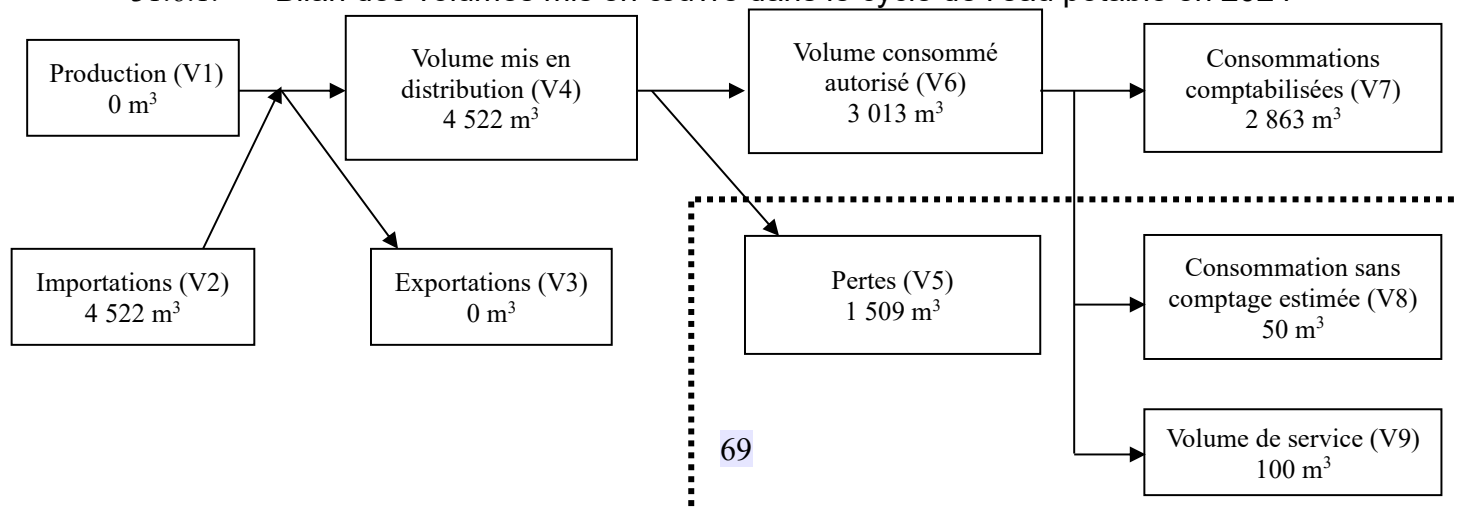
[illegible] Bilan des volumes mis en œuvre dans le cycle de l'eau potable en 2021

Production (V1)
0 m$^3$

Volume mis en distribution (V4)
4 522 m$^3$

Volume consommé autorisé (V6)
3 013 m$^3$

Consommations comptabilisées (V7)
2 863 m$^3$

Importations (V2)
4 522 m$^3$

Exportations (V3)
0 m$^3$

Pertes (V5)
1 509 m$^3$

Consommation sans comptage estimée (V8)
50 m$^3$

69

Volume de service (V9)
100 m$^3$